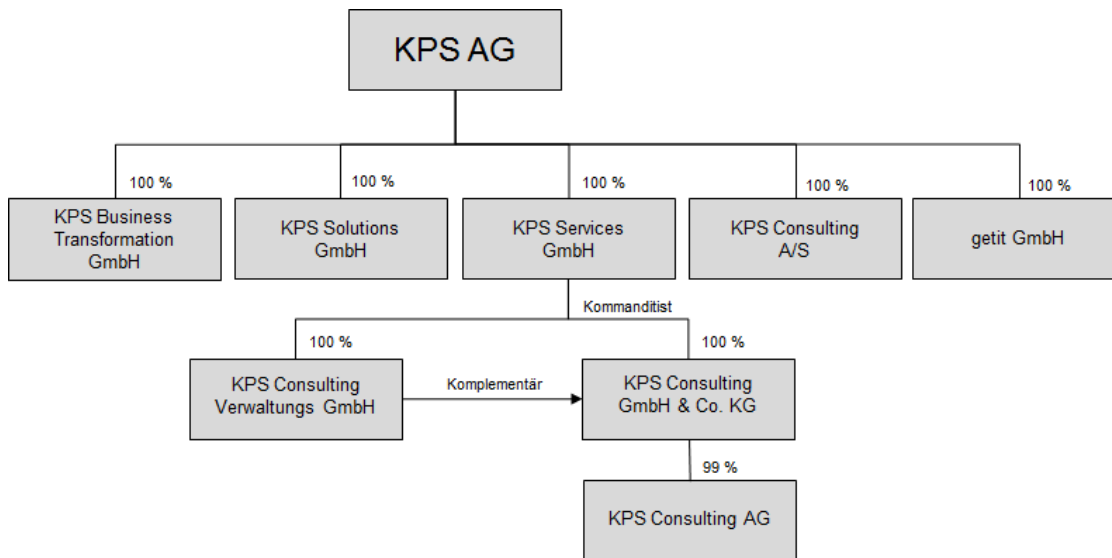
KPS AG

100 %
KPS Business Transformation GmbH

100 %
KPS Solutions GmbH

100 %
KPS Services GmbH

100 %
KPS Consulting A/S

100 %
getit GmbH

Kommanditist

100 %
KPS Consulting Verwaltungs GmbH

Komplementär

100 %
KPS Consulting GmbH & Co. KG

99 %
KPS Consulting AG